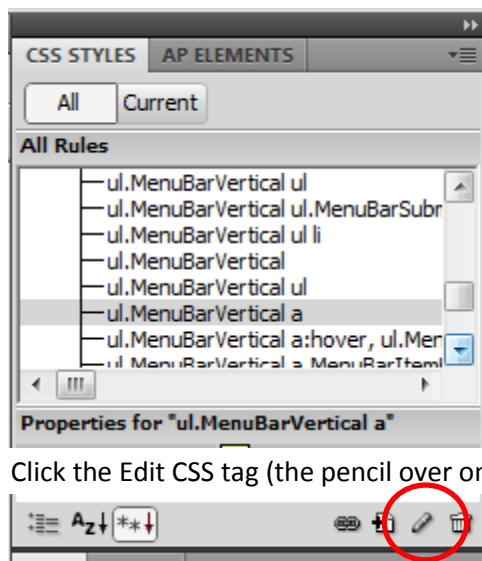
CSS STYLES AP ELEMENTS

All Current

All Rules

ul.MenuBarVertical ul

ul.MenuBarVertical ul.MenuBarSubr

ul.MenuBarVertical ul li

ul.MenuBarVertical

ul.MenuBarVertical ul

ul.MenuBarVertical a

ul.MenuBarVertical a:hover, ul.Mer

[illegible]

Properties for "ul.MenuBarVertical a"

Click the Edit CSS tag (the pencil over on

$A_Z$ $*_*$